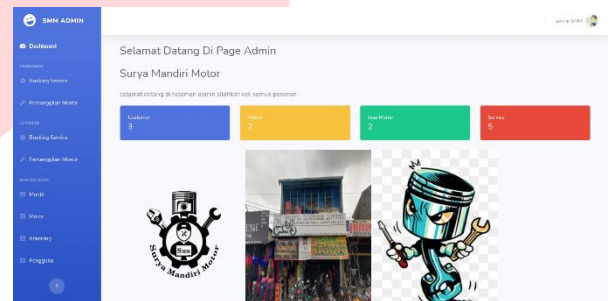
SMM ADMIN

Dashboard

TRANSAKSI

Booking Service

Pemanggilan Montir

LAPORAN

Booking Service

Pemanggilan Montir

MASTER DATA

Montir

Motor

Inventory

Pengguna

admin SMM

Selamat Datang Di Page Admin

Surya Mandiri Motor

selamat datang di halaman admin silahkan edit semua pesanan

| Customer | Montir | Jenis Motor | Service |
|---|---|---|---|
| 3 | 2 | 2 | 5 |

Surya Mandiri Motor

SMM